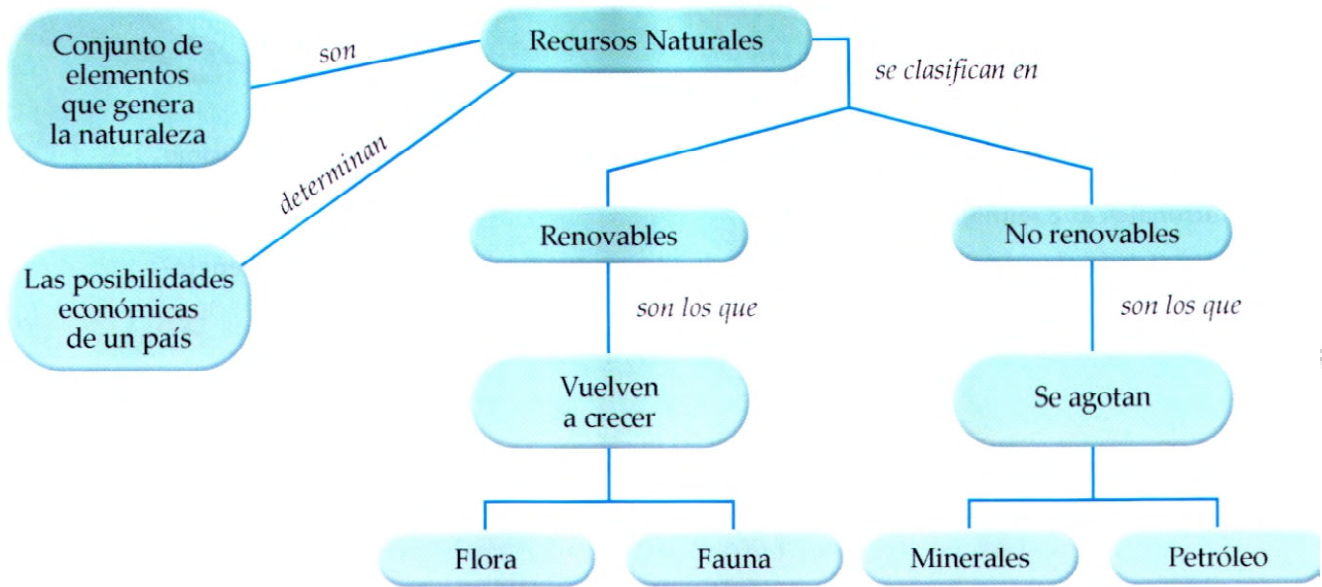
Recursos Naturales

son

Conjunto de elementos que genera la naturaleza

determinan

Las posibilidades económicas de un país

se clasifican en

Renovables

son los que

Vuelven a crecer

Flora

Fauna

No renovables

son los que

Se agotan

Minerales

Petróleo